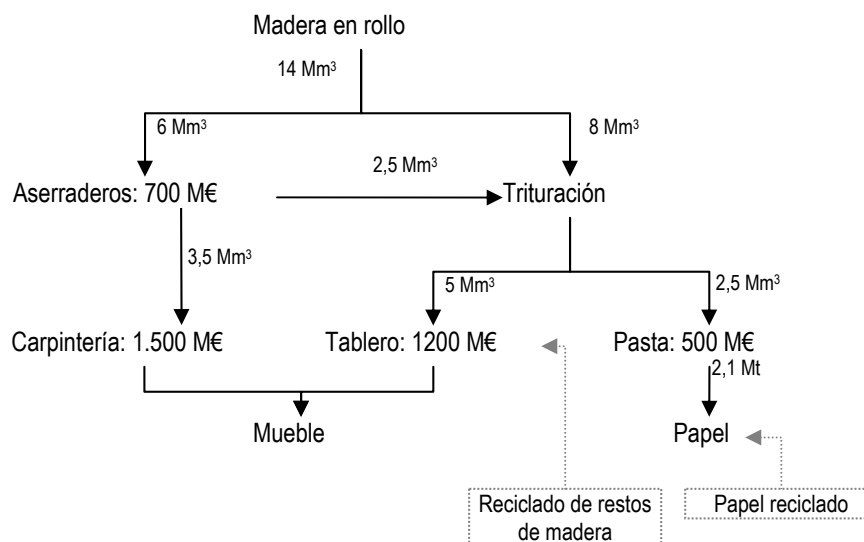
Madera en rollo

14 Mm$^3$

6 Mm$^3$

8 Mm$^3$

2,5 Mm$^3$

Aserraderos: 700 M€

Trituración

3,5 Mm$^3$

5 Mm$^3$

2,5 Mm$^3$

Carpintería: 1.500 M€

Tablero: 1200 M€

Pasta: 500 M€

2,1 Mt

Mueble

Papel

Reciclado de restos de madera

Papel reciclado